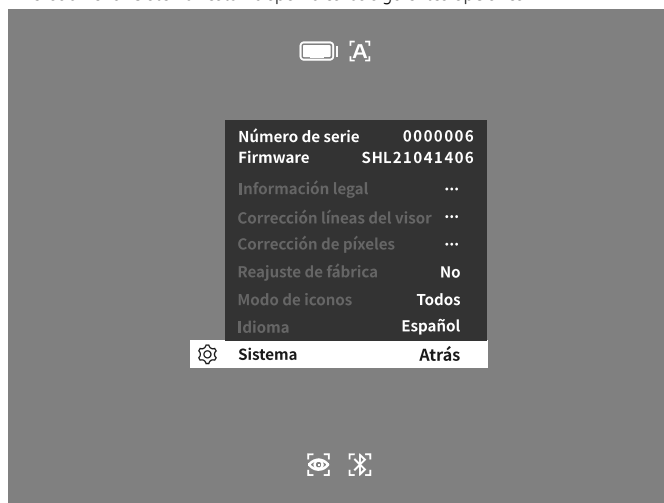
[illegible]

A

Número de serie 0000006
Firmware SHL21041406

Información legal ...
Corrección líneas del visor ...
Corrección de píxeles ...
Reajuste de fábrica No
Modo de iconos Todos
Idioma Español
Sistema Atrás